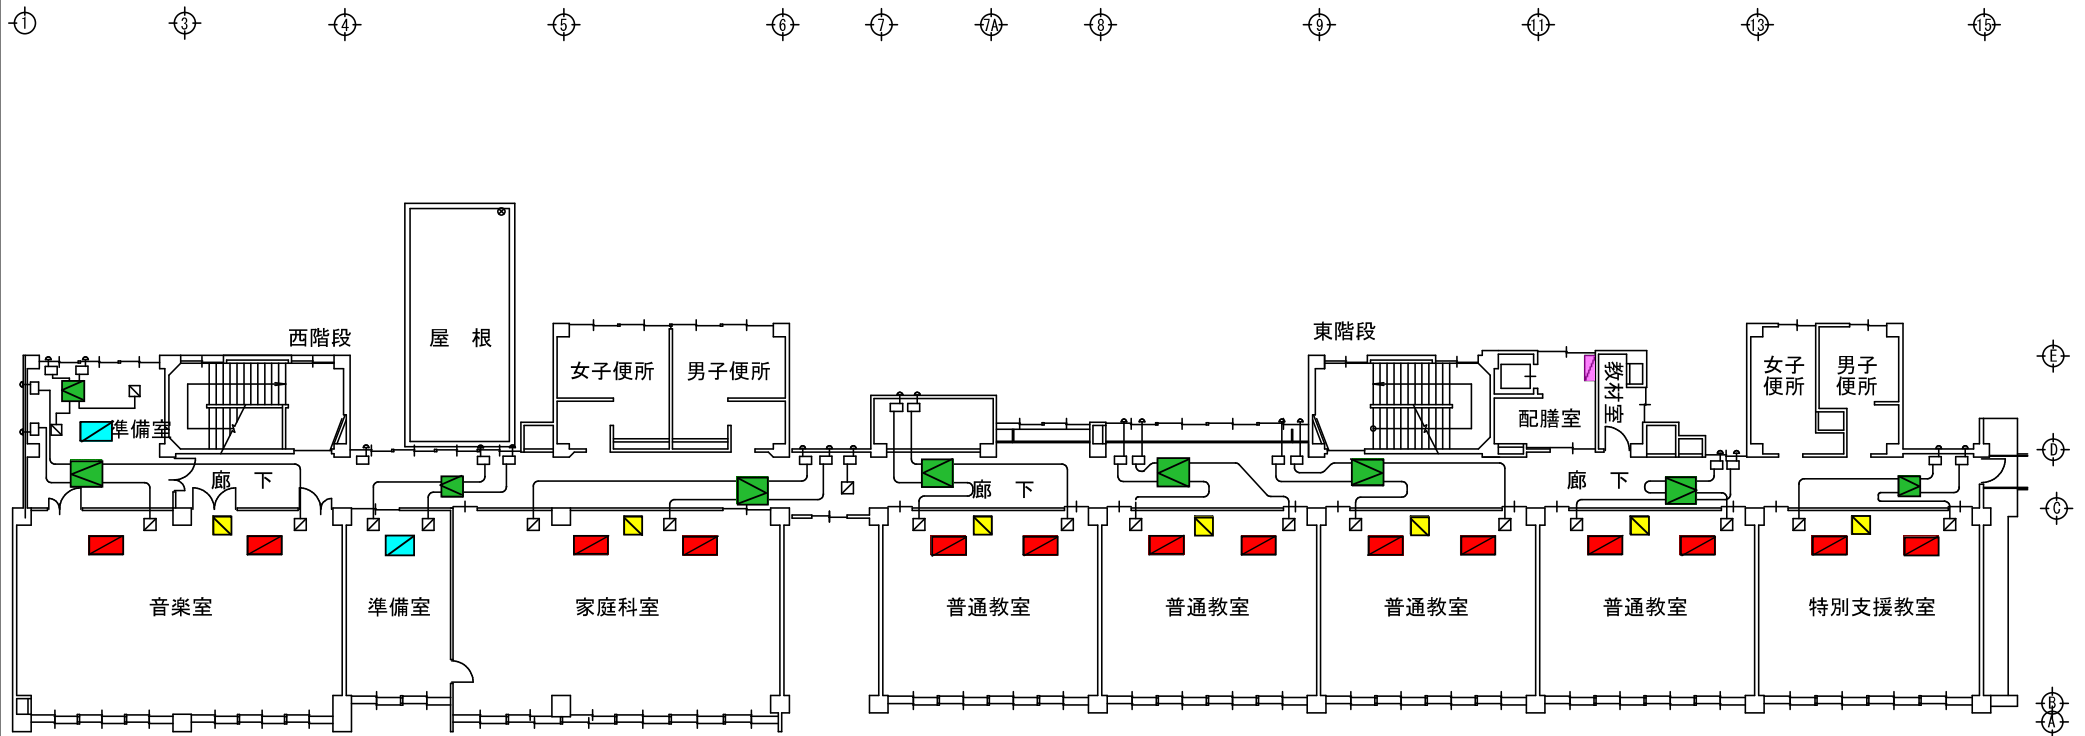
1 3 4 5 6 7 7A 8 9 11 13 15

西階段

屋 根

女子便所 男子便所

東階段

教材室

配膳室

女子便所 男子便所

E

準備室

廊 下

廊 下

廊 下

D

C

音楽室

準備室

家庭科室

普通教室

普通教室

普通教室

普通教室

特別支援教室

B

A